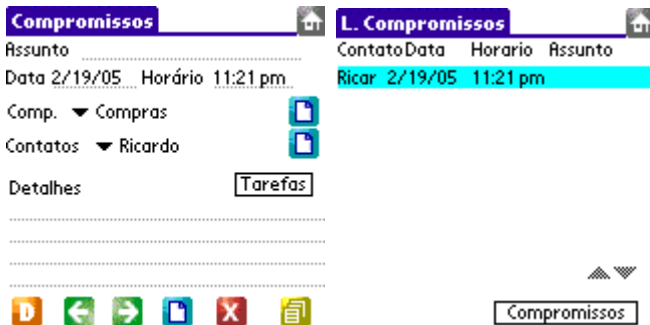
Compromissos

Assunto

Data 2/19/05 Horário 11:21 pm

Comp. ▾ Compras

Contatos ▾ Ricardo

Detalhes

Tarefas

D

L. Compromissos

| Contato | Data | Horario | Assunto |
|---|---|---|---|
| Ricar | 2/19/05 | 11:21 pm | |

Compromissos